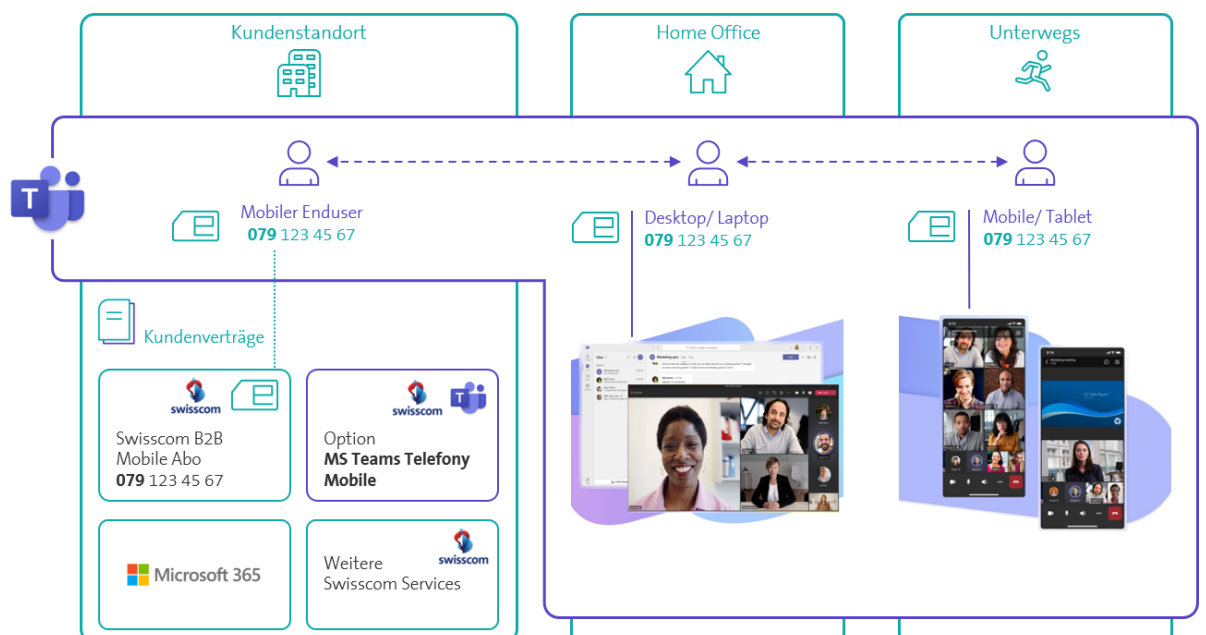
Kundenstandort

Home Office

Unterwegs

Mobiler Enduser
**079** 123 45 67

Desktop/ Laptop
**079** 123 45 67

Mobile/ Tablet
**079** 123 45 67

Kundenverträge

swisscom
Swisscom B2B Mobile Abo
**079** 123 45 67

swisscom
Option
**MS Teams Telefony Mobile**

Microsoft 365

swisscom
Weitere Swisscom Services